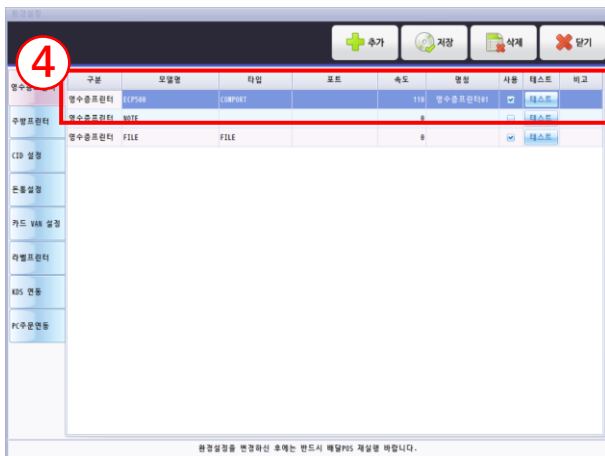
환경설정

추가 저장 삭제 닫기

4

영수증프린터
주방프린터
CID 설정
돈통설정
카드 VAN 설정
라벨프린터
KDS 연동
PC주문연동

| 구분 | 모델명 | 타입 | 포트 | 속도 | 명칭 | 사용 | 테스트 | 비고 |
|---|---|---|---|---|---|---|---|---|
| 영수증프린터 | ECP500 | COMPORT | | 115 | 영수증프린터01 | ☑ | 테스트 | |
| 영수증프린터 | NOTE | | | 0 | | ☐ | 테스트 | |
| 영수증프린터 | FILE | FILE | | 0 | | ☑ | 테스트 | |

환경설정을 변경하신 후에는 반드시 배달POS 재실행 바랍니다.